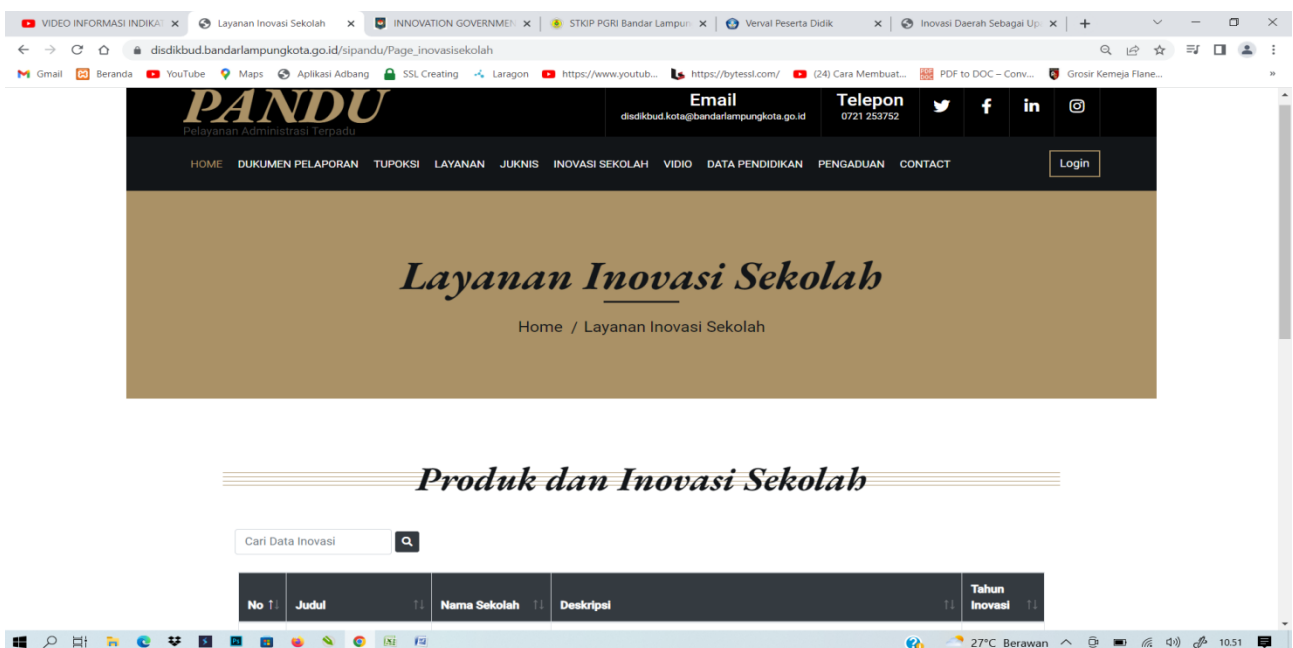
VIDEO INFORMASI INDIKAT × Layanan Inovasi Sekolah × INNOVATION GOVERNMEN × STKIP PGRI Bandar Lampun × Verval Peserta Didik × Inovasi Daerah Sebagai Up × +

disdikbud.bandarlampungkota.go.id/sipandu/Page_inovasisekolah

Gmail Beranda YouTube Maps Aplikasi Adbang SSL Creating Laragon https://www.youtub... https://bytessl.com/ (24) Cara Membuat... PDF to DOC – Conv... Grosir Kemeja Flane...

PANDU
Pelayanan Administrasi Terpadu

Email
disdikbud.kota@bandarlampungkota.go.id

Telepon
0721 253752

HOME DUKUMEN PELAPORAN TUPOKSI LAYANAN JUKNIS INOVASI SEKOLAH VIDIO DATA PENDIDIKAN PENGADUAN CONTACT Login

Layanan Inovasi Sekolah

Home / Layanan Inovasi Sekolah

Produk dan Inovasi Sekolah

Cari Data Inovasi

| No | Judul | Nama Sekolah | Deskripsi | Tahun Inovasi |
|---|---|---|---|---|

27°C Berawan 10.51